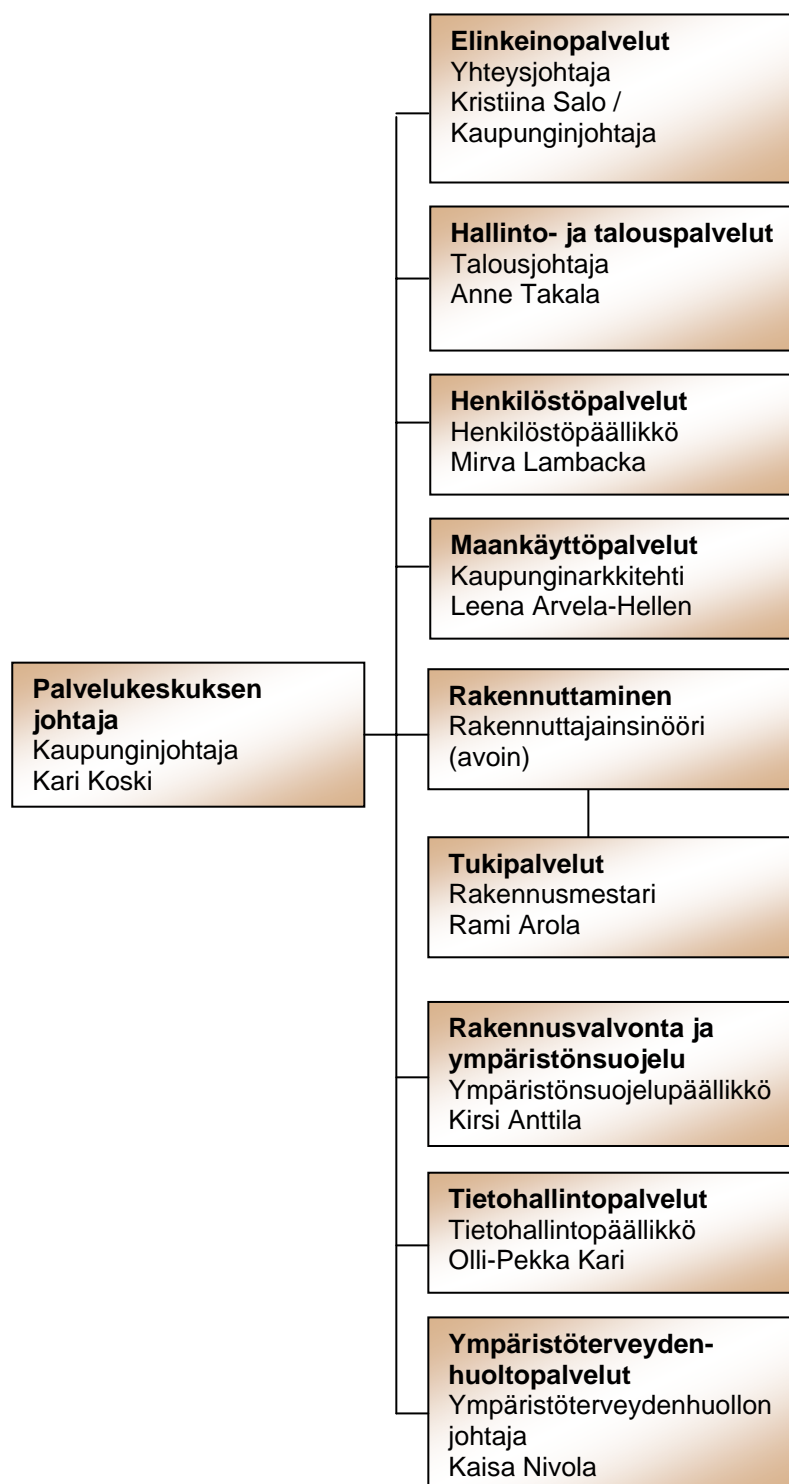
Palvelukeskuksen johtaja
Kaupunginjohtaja
Kari Koski

Elinkeinopalvelut
Yhteysjohtaja
Kristiina Salo /
Kaupunginjohtaja

Hallinto- ja talouspalvelut
Talousjohtaja
Anne Takala

Henkilöstöpalvelut
Henkilöstöpäällikkö
Mirva Lambacka

Maankäyttöpalvelut
Kaupunginarkkitehti
Leena Arvela-Hellen

Rakennuttaminen
Rakennuttajainsinööri
(avoin)

Tukipalvelut
Rakennusmestari
Rami Arola

Rakennusvalvonta ja ympäristönsuojelu
Ympäristönsuojelupäällikkö
Kirsi Anttila

Tietohallintopalvelut
Tietohallintopäällikkö
Olli-Pekka Kari

Ympäristöterveydenhuoltopalvelut
Ympäristöterveydenhuollon johtaja
Kaisa Nivola